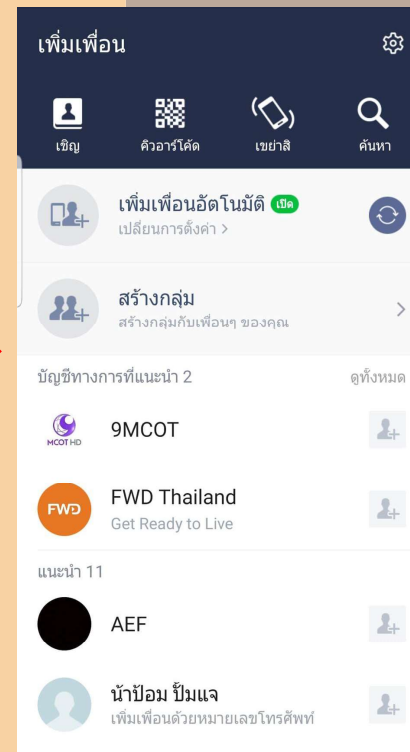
เพิ่มเพื่อน

เชิญ
คิวอาร์โค้ด
เขย่าสิ
ค้นหา

เพิ่มเพื่อนอัตโนมัติ เปิด
เปลี่ยนการตั้งค่า >

สร้างกลุ่ม
สร้างกลุ่มกับเพื่อนๆ ของคุณ

บัญชีทางการที่แนะนำ 2
ดูทั้งหมด

MCOT HD
9MCOT

FWD
FWD Thailand
Get Ready to Live

แนะนำ 11

AEF

น้าป้อม ปั๊มแจ
เพิ่มเพื่อนด้วยหมายเลขโทรศัพท์